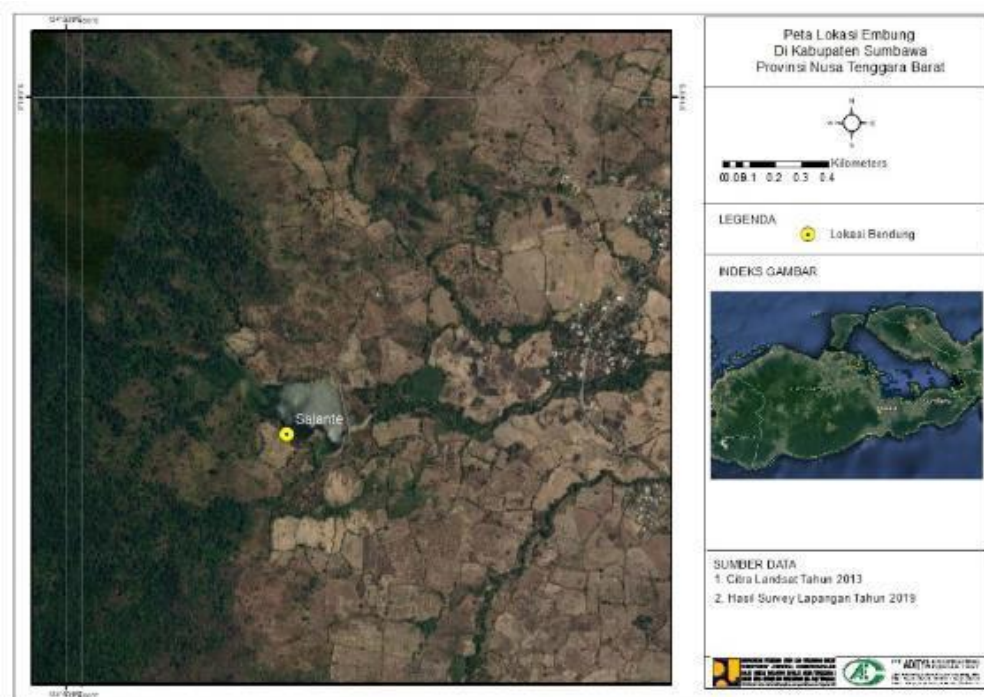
Peta Lokasi Embung
Di Kabupaten Sumbawa
Provinsi Nusa Tenggara Barat

Kilometers
0 0.05 0.1 0.2 0.3 0.4

LEGENDA
Lokasi Bendung

INDEKS GAMBAR

Sajante

SUMBER DATA
1. Citra Landsat Tahun 2013
2. Hasil Survey Lapangan Tahun 2019

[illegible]
ADITYA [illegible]